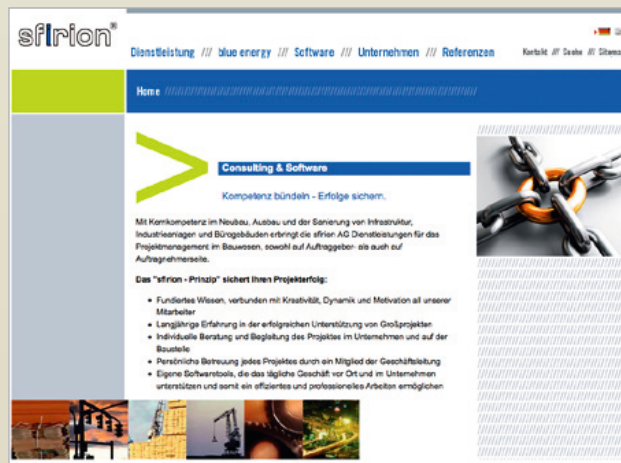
sflrion®

Dienstleistung /// blue energy /// Software /// Unternehmen /// Referenzen

Kontakt /// Suche /// Sitemap

Home

Consulting & Software

Kompetenz bündeln - Erfolge sichern.

Mit Kernkompetenz im Neubau, Ausbau und der Sanierung von Infrastruktur, Industrieanlagen und Bürogebäuden erbringt die sfirion AG Dienstleistungen für das Projektmanagement im Bauwesen, sowohl auf Auftraggeber- als auch auf Auftragnehmerseite.

Das "sfirion - Prinzip" sichert Ihren Projekterfolg:

- Fundiertes Wissen, verbunden mit Kreativität, Dynamik und Motivation all unserer Mitarbeiter
- Langjährige Erfahrung in der erfolgreichen Unterstützung von Großprojekten
- Individuelle Beratung und Begleitung des Projektes im Unternehmen und auf der Baustelle
- Persönliche Betreuung jedes Projektes durch ein Mitglied der Geschäftsleitung
- Eigene Softwaretools, die das tägliche Geschäft vor Ort und im Unternehmen unterstützen und somit ein effizientes und professionelles Arbeiten ermöglichen